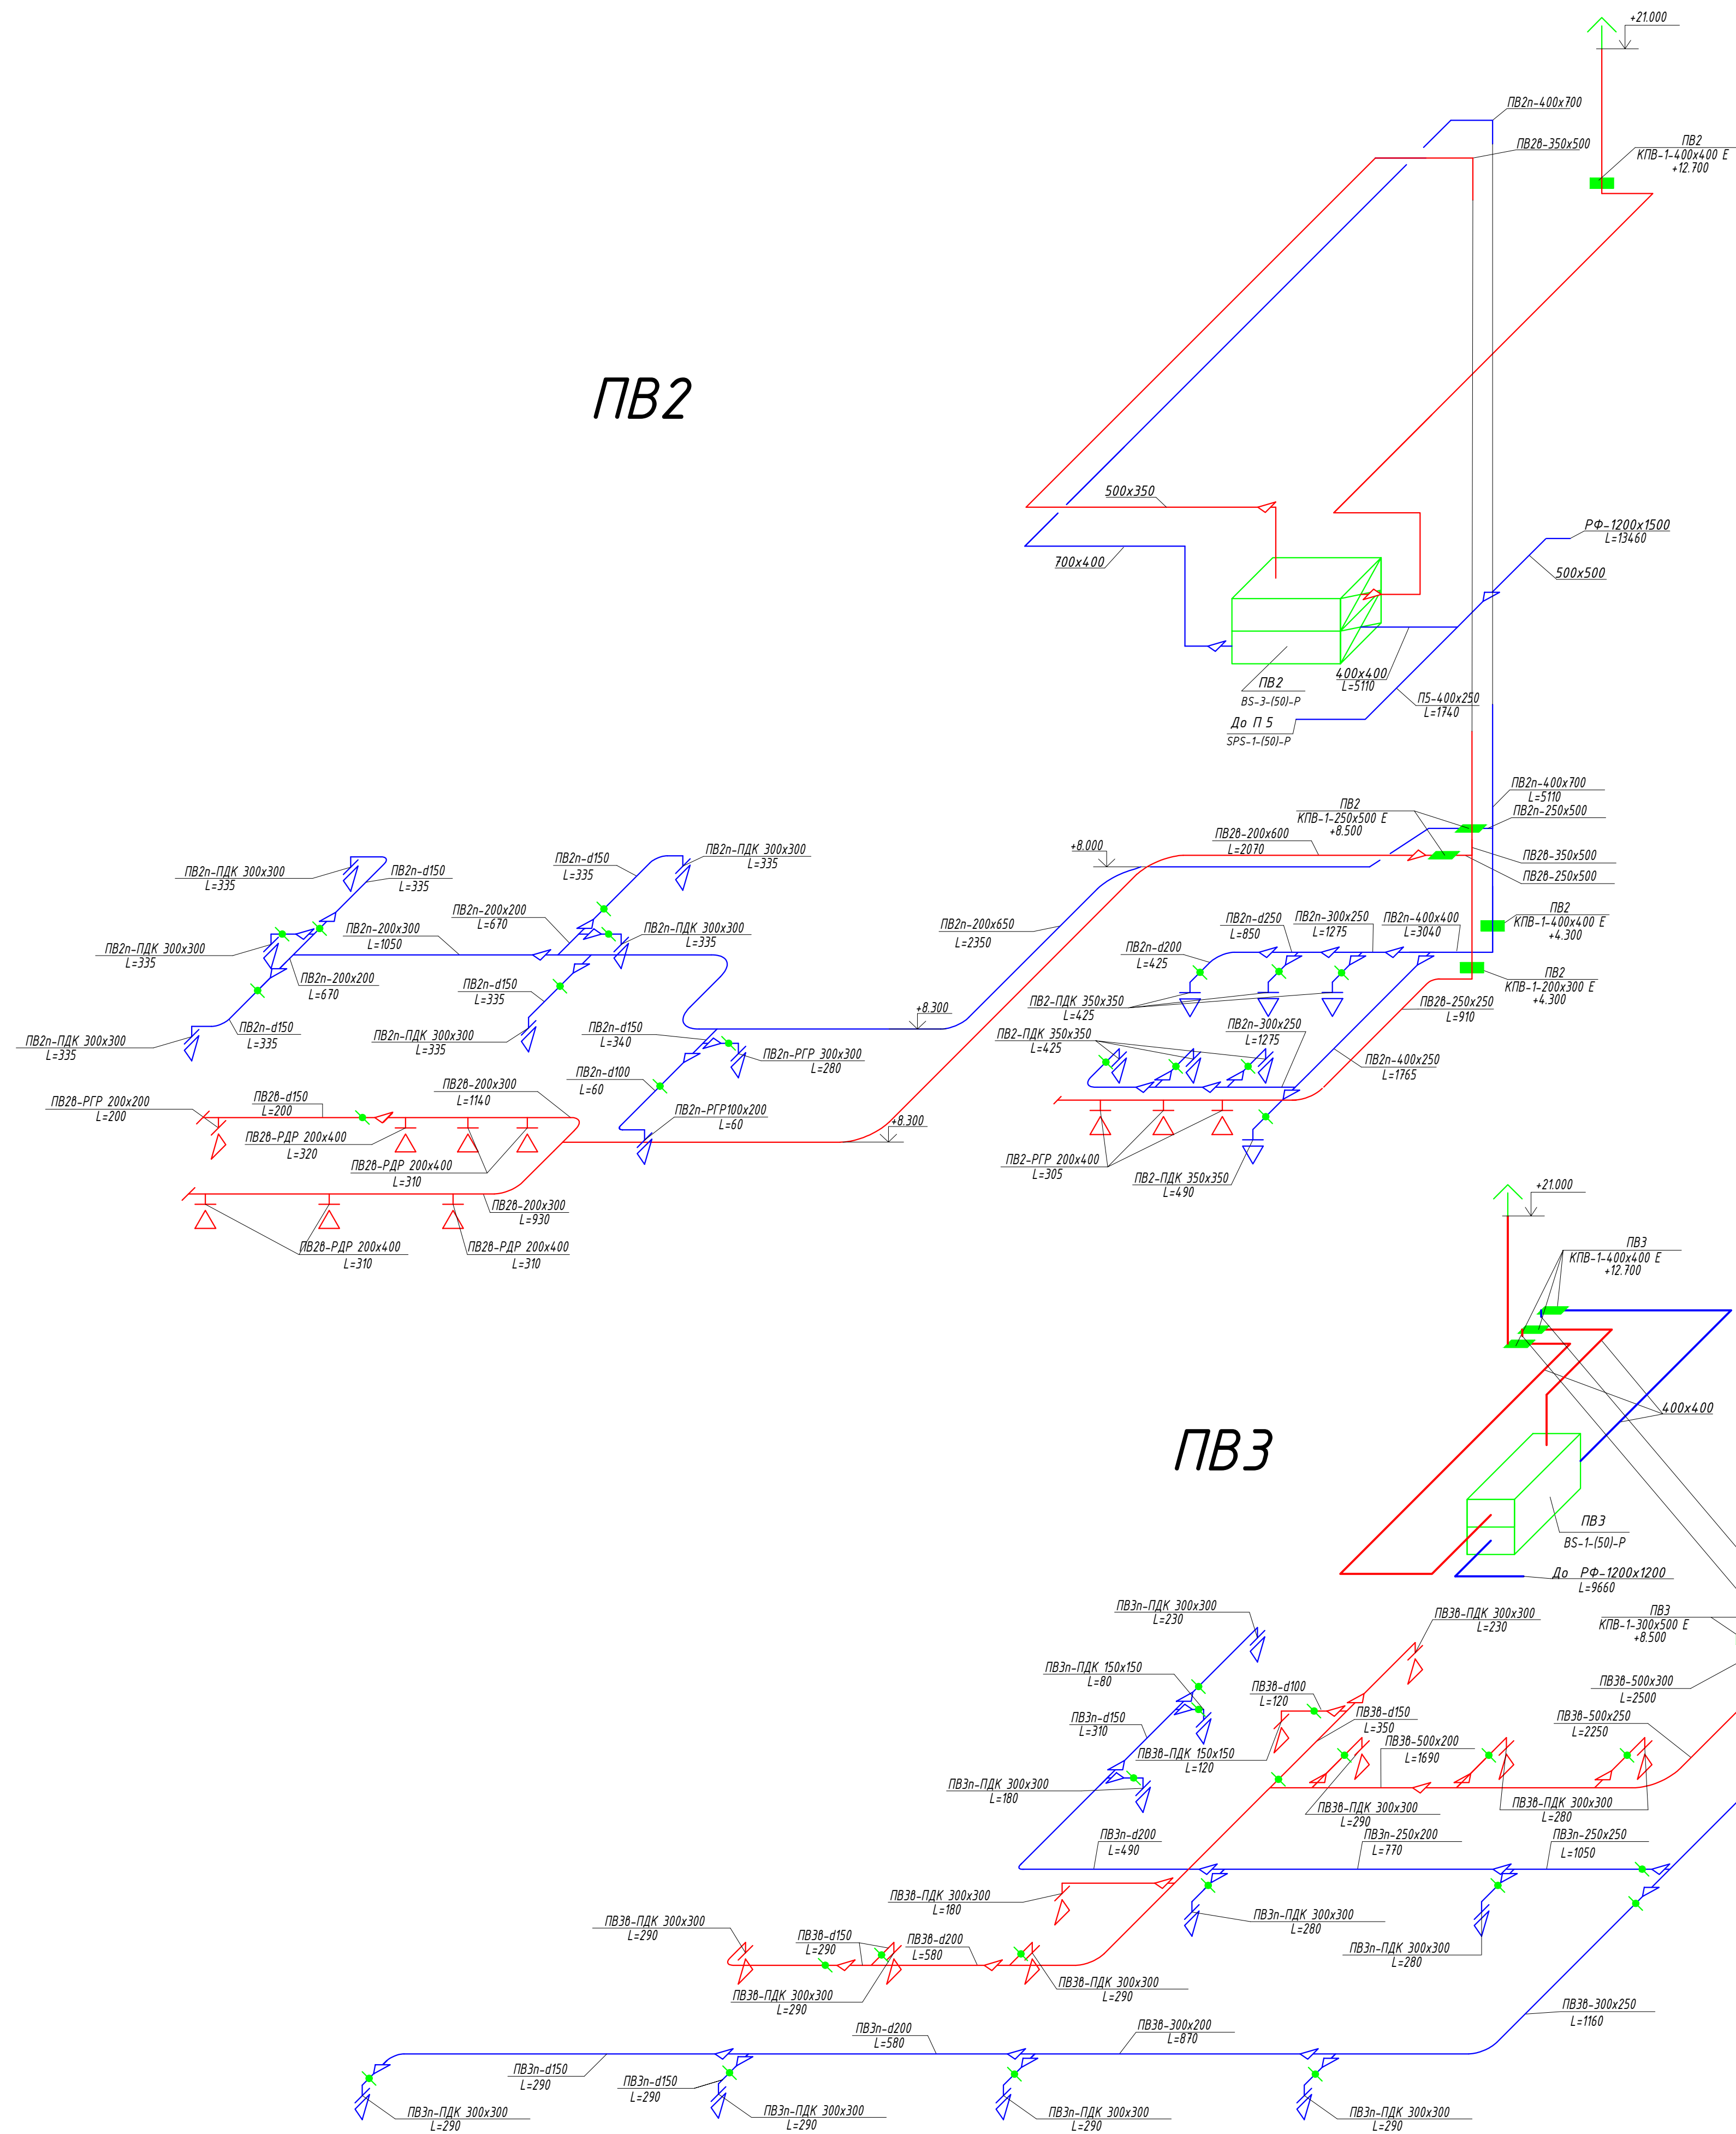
+21.000

ПВ2п-400х700

ПВ2в-350х500

ПВ2
КПВ-1-400х400 Е
+12.700

ПВ2

500х350

РФ-1200х1500
L=13460

700х400

500х500

ПВ2
BS-3-(50)-Р

400х400
L=5110

П5-400х250
L=1740

До П 5
SPS-1-(50)-Р

ПВ2п-400х700
L=5110
ПВ2п-250х500

ПВ2
КПВ-1-250х500 Е
+8.500

ПВ2в-200х600
L=2070

+8.000

ПВ2в-350х500

ПВ2в-250х500

ПВ2п-ПДК 300х300
L=335

ПВ2п-d150
L=335

ПВ2п-d150
L=335

ПВ2п-ПДК 300х300
L=335

ПВ2п-200х200
L=670

ПВ2п-200х300
L=1050

ПВ2п-ПДК 300х300
L=335

ПВ2п-ПДК 300х300
L=335

ПВ2п-200х200
L=670

ПВ2п-200х650
L=2350

ПВ2п-d250
L=850

ПВ2п-300х250
L=1275

ПВ2п-400х400
L=3040

ПВ2
КПВ-1-400х400 Е
+4.300

ПВ2п-d200
L=425

ПВ2п-d150
L=335

ПВ2п-ПДК 300х300
L=335

ПВ2п-d150
L=335

ПВ2п-ПДК 300х300
L=335

+8.300

ПВ2-ПДК 350х350
L=425

ПВ2
КПВ-1-200х300 Е
+4.300

ПВ2в-250х250
L=910

ПВ2п-d150
L=340

ПВ2п-РГР 300х300
L=280

ПВ2-ПДК 350х350
L=425

ПВ2п-300х250
L=1275

ПВ2п-400х250
L=1765

ПВ2п-d100
L=60

ПВ2в-РГР 200х200
L=200

ПВ2в-d150
L=200

ПВ2в-200х300
L=1140

ПВ2п-РГР100х200
L=60

+8.300

ПВ2в-РДР 200х400
L=320

ПВ2в-РДР 200х400
L=310

ПВ2-РГР 200х400
L=305

ПВ2-ПДК 350х350
L=490

ПВ2в-200х300
L=930

ПВ2в-РДР 200х400
L=310

ПВ2в-РДР 200х400
L=310

+21.000

ПВ3
КПВ-1-400х400 Е
+12.700

400х400

ПВ3

ПВ3
BS-1-(50)-Р

До РФ-1200х1200
L=9660

ПВ3п-ПДК 300х300
L=230

ПВ3в-ПДК 300х300
L=230

ПВ3
КПВ-1-300х500 Е
+8.500

ПВ3п-ПДК 150х150
L=80

ПВ3в-d100
L=120

ПВ3в-500х300
L=2500

ПВ3п-d150
L=310

ПВ3в-d150
L=350

ПВ3в-500х250
L=2250

ПВ3в-ПДК 150х150
L=120

ПВ3в-500х200
L=1690

ПВ3п-ПДК 300х300
L=180

ПВ3в-ПДК 300х300
L=290

ПВ3в-ПДК 300х300
L=280

ПВ3п-d200
L=490

ПВ3п-250х200
L=770

ПВ3п-250х250
L=1050

ПВ3в-ПДК 300х300
L=180

ПВ3п-ПДК 300х300
L=280

ПВ3в-ПДК 300х300
L=290

ПВ3в-d150
L=290

ПВ3в-d200
L=580

ПВ3п-ПДК 300х300
L=280

ПВ3в-ПДК 300х300
L=290

ПВ3в-ПДК 300х300
L=290

ПВ3в-300х250
L=1160

ПВ3п-d200
L=580

ПВ3в-300х200
L=870

ПВ3п-d150
L=290

ПВ3п-d150
L=290

ПВ3п-ПДК 300х300
L=290

ПВ3п-ПДК 300х300
L=290

ПВ3п-ПДК 300х300
L=290

ПВ3п-ПДК 300х300
L=290